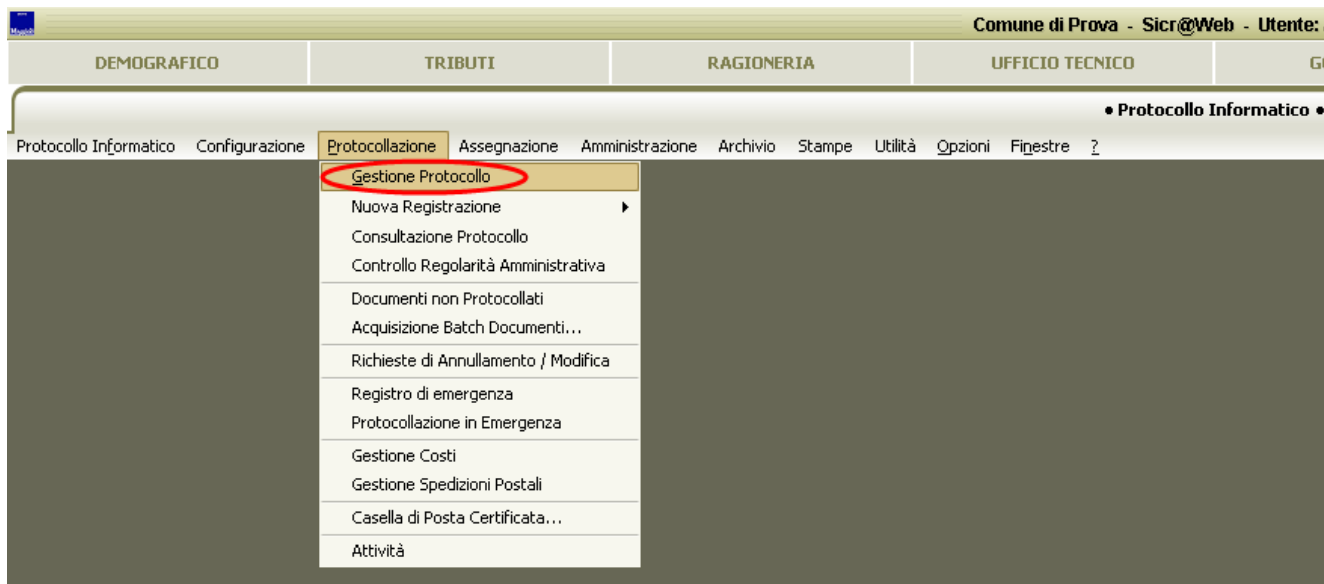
Comune di Prova - Sicr@Web - Utente:

DEMOGRAFICO | TRIBUTI | RAGIONERIA | UFFICIO TECNICO | G

• Protocollo Informatico •

Protocollo Informatico Configurazione Protocollazione Assegnazione Amministrazione Archivio Stampe Utilità Opzioni Finestre ?

Gestione Protocollo
Nuova Registrazione
Consultazione Protocollo
Controllo Regolarità Amministrativa
Documenti non Protocollati
Acquisizione Batch Documenti...
Richieste di Annullamento / Modifica
Registro di emergenza
Protocollazione in Emergenza
Gestione Costi
Gestione Spedizioni Postali
Casella di Posta Certificata...
Attività